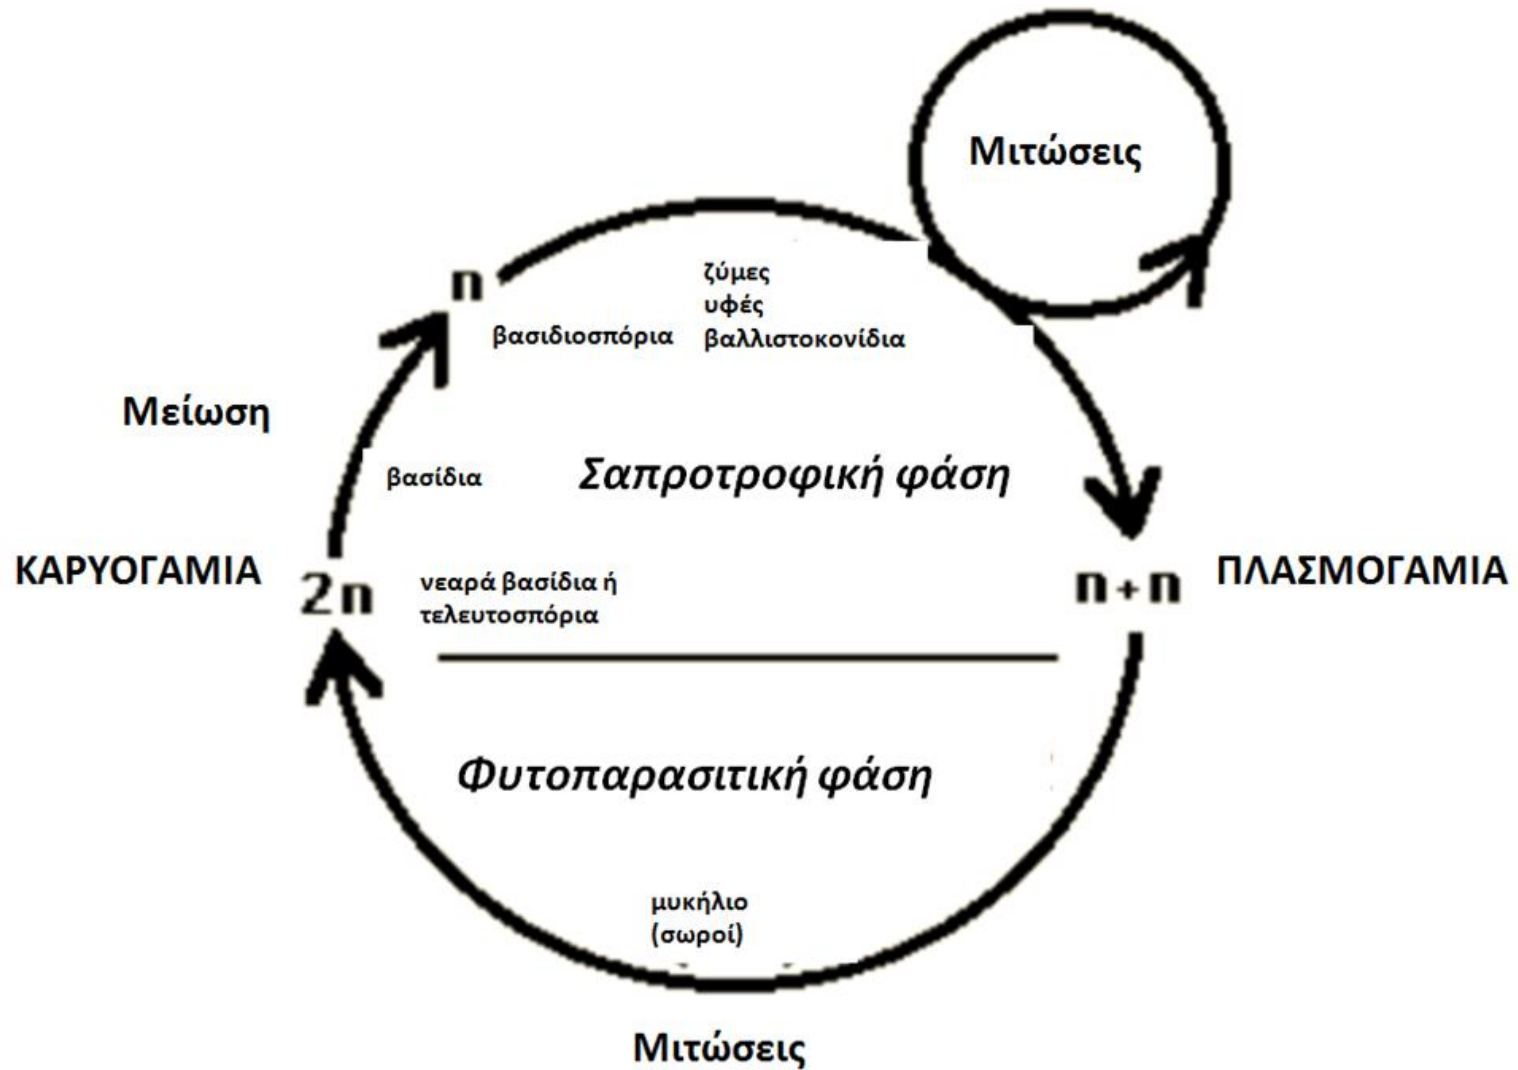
Μιτώσεις

n

ζύμες
υφές
βαλλιστοκονίδια

βασιδιοσπόρια

Μείωση

βασίδια

Σαπροτροφική φάση

ΚΑΡΥΟΓΑΜΙΑ

2n

νεαρά βασίδια ή
τελευτοσπόρια

n+n

ΠΛΑΣΜΟΓΑΜΙΑ

Φυτοπαρασιτική φάση

μυκήλιο
(σωροί)

Μιτώσεις